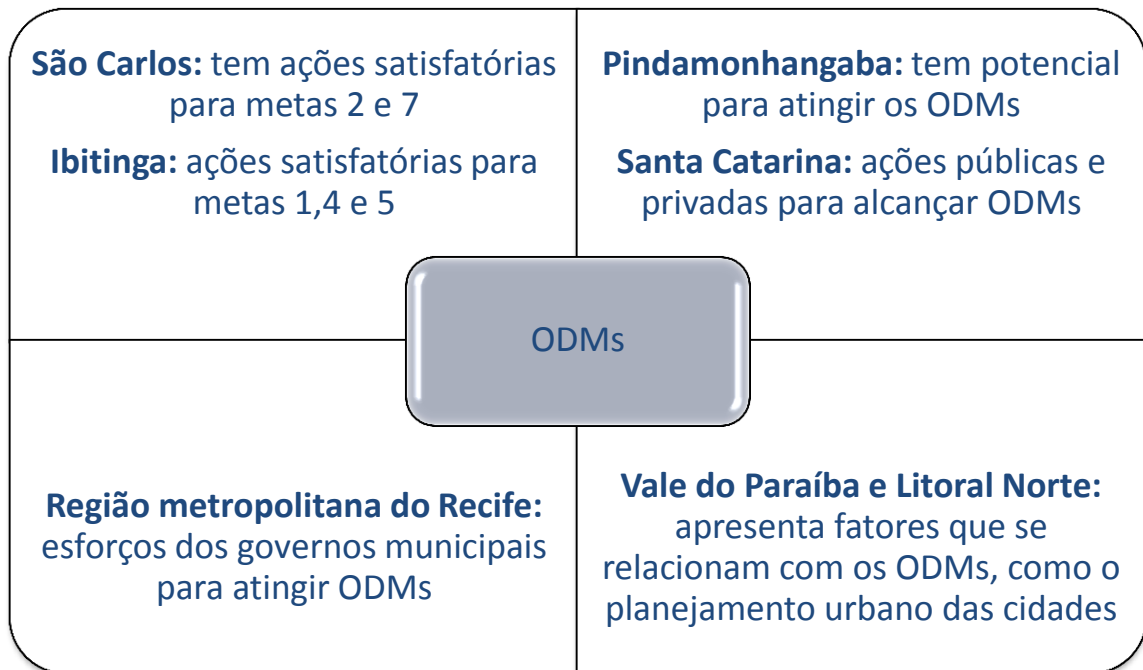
São Carlos: tem ações satisfatórias para metas 2 e 7

Ibitinga: ações satisfatórias para metas 1,4 e 5

Pindamonhangaba: tem potencial para atingir os ODMs

Santa Catarina: ações públicas e privadas para alcançar ODMs

ODMs

Região metropolitana do Recife: esforços dos governos municipais para atingir ODMs

Vale do Paraíba e Litoral Norte: apresenta fatores que se relacionam com os ODMs, como o planejamento urbano das cidades